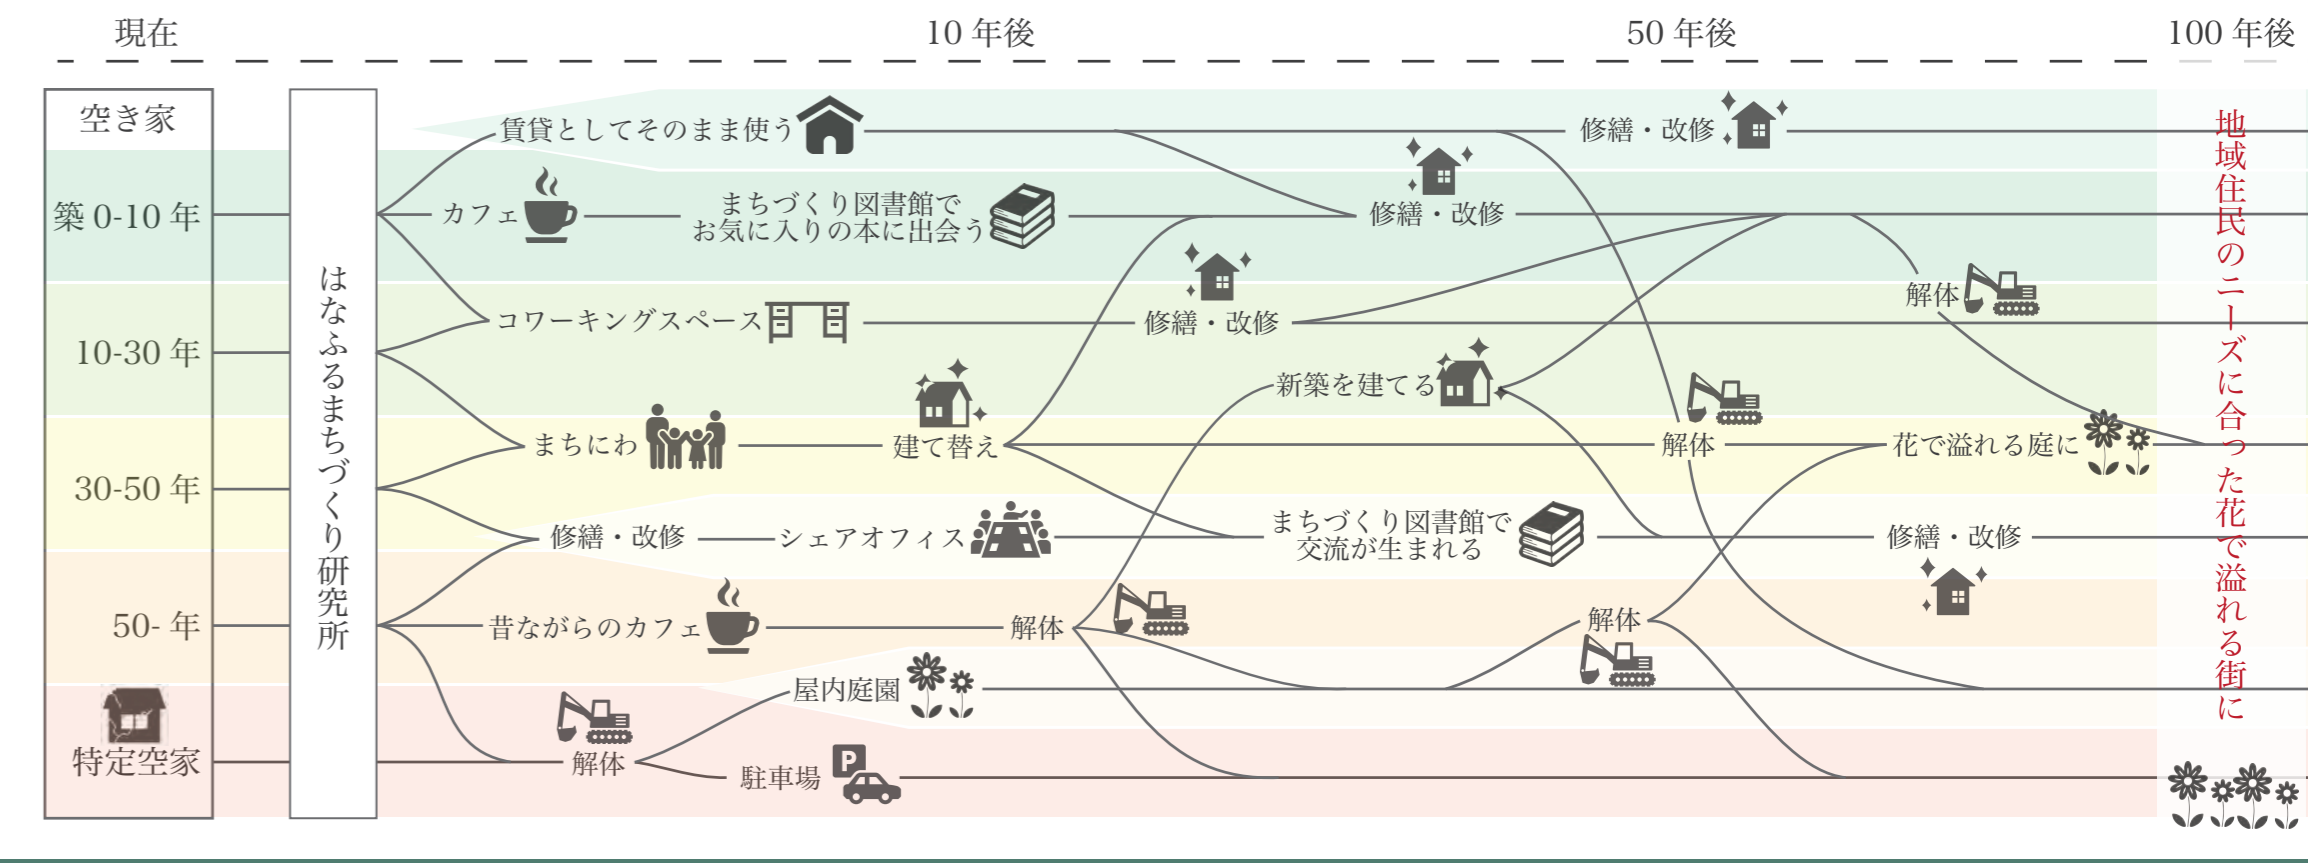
現在　10 年後　50 年後　100 年後

空き家
築 0-10 年
10-30 年
30-50 年
50- 年
特定空家

はなふるまちづくり研究所

賃貸としてそのまま使う
カフェ
まちづくり図書館でお気に入りの本に出会う
コワーキングスペース
まちにわ
建て替え
修繕・改修
シェアオフィス
昔ながらのカフェ
解体
屋内庭園
解体
駐車場
修繕・改修
修繕・改修
修繕・改修
新築を建てる
まちづくり図書館で交流が生まれる
解体
解体
解体
花で溢れる庭に
修繕・改修
解体

地域住民のニーズに合った花で溢れる街に